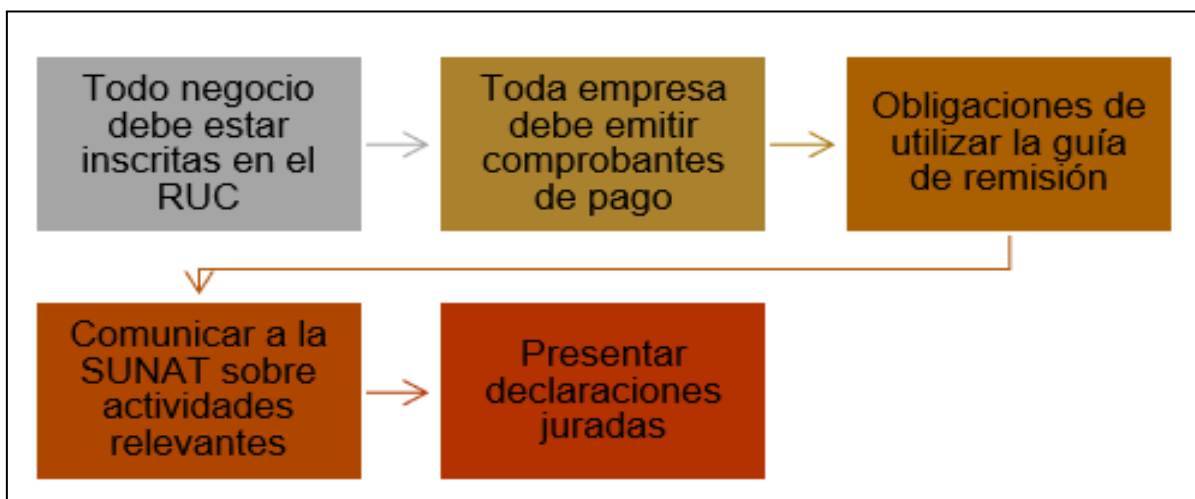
Todo negocio debe estar inscritas en el RUC

Toda empresa debe emitir comprobantes de pago

Obligaciones de utilizar la guía de remisión

Comunicar a la SUNAT sobre actividades relevantes

Presentar declaraciones juradas